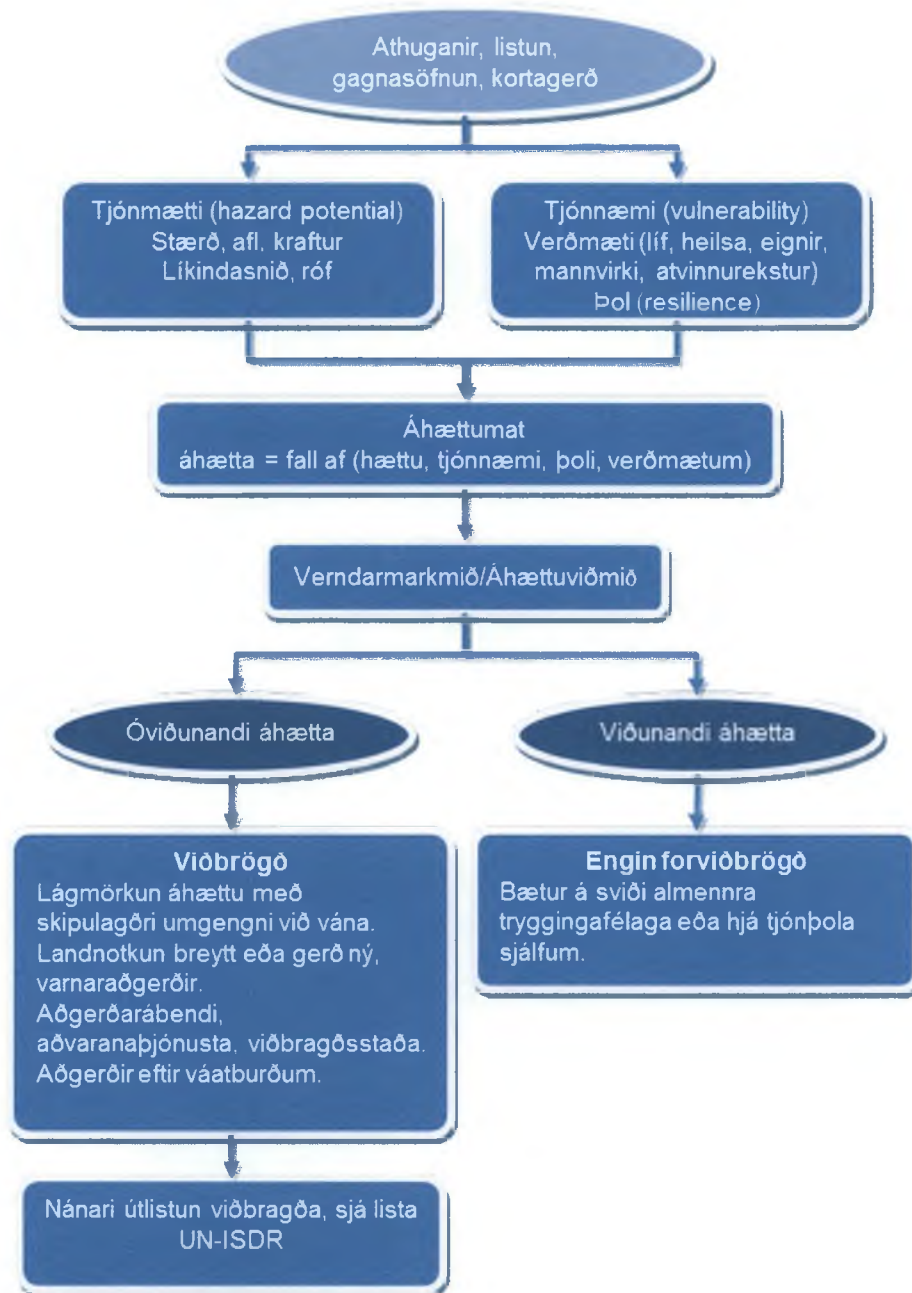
Athuganir, listun, gagnasöfnun, kortagerð

Tjónmætti (hazard potential)
Stærð, afl, kraftur
Líkindasnið, róf

Tjónnæmi (vulnerability)
Verðmæti (líf, heilsa, eignir, mannvirki, atvinnurekstur)
Þol (resilience)

Áhættumat
áhætta = fall af (hættu, tjónnæmi, þoli, verðmætum)

Verndarmarkmið/Áhættuviðmið

Óviðunandi áhætta

Viðunandi áhætta

Viðbrögð
Lágmörkun áhættu með skipulagðri umgengni við vána.
Landnotkun breytt eða gerð ný, varnaraðgerðir.
Aðgerðarábendi, aðvaranaþjónusta, viðbragðsstaða.
Aðgerðir eftir váatburðum.

Engin forviðbrögð
Bætur á sviði almennra tryggingafélaga eða hjá tjónþola sjálfum.

Nánari útlistun viðbragða, sjá lista UN-ISDR